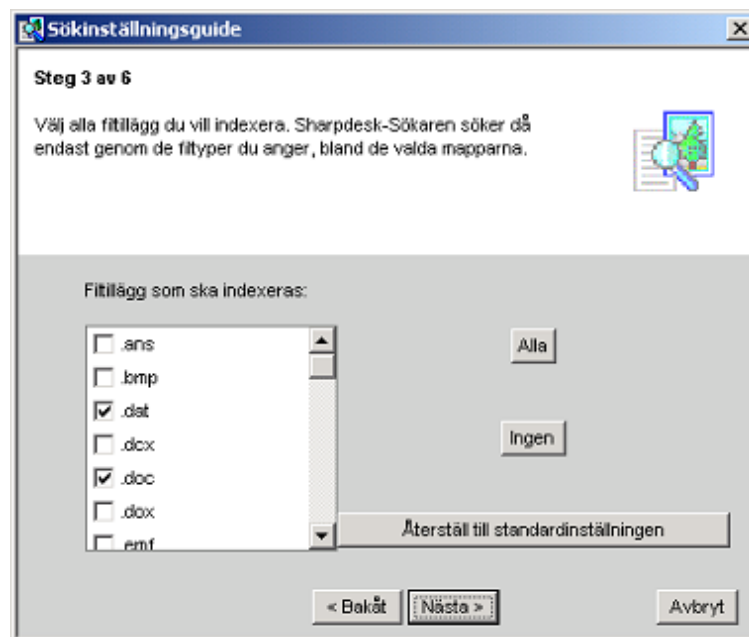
Sökinställningsguide

Steg 3 av 6

Välj alla filtillägg du vill indexera. Sharpdesk-Sökaren söker då endast genom de filtyper du anger, bland de valda mapparna.

Filtillägg som ska indexeras:

.ans
.bmp
.dat
.dcx
.doc
.dox
.emf

Alla

Ingen

Återställ till standardinställningen

< Bakåt

Nästa >

Avbryt